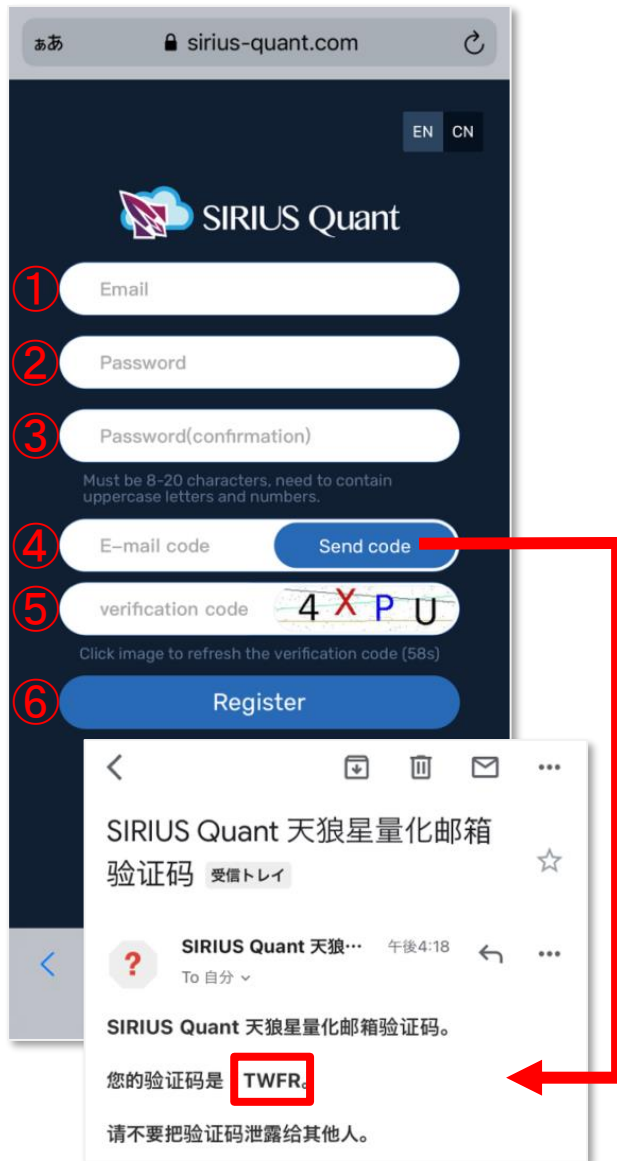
ぁあ sirius-quant.com

EN CN

SIRIUS Quant

① Email

② Password

③ Password(confirmation)

Must be 8-20 characters, need to contain uppercase letters and numbers.

④ E-mail code Send code

⑤ verification code 4XPU

Click image to refresh the verification code (58s)

⑥ Register

SIRIUS Quant 天狼星量化邮箱验证码 受信トレイ

SIRIUS Quant 天狼… 午後4:18
To 自分

SIRIUS Quant 天狼星量化邮箱验证码。

您的验证码是 TWFR。

请不要把验证码泄露给其他人。